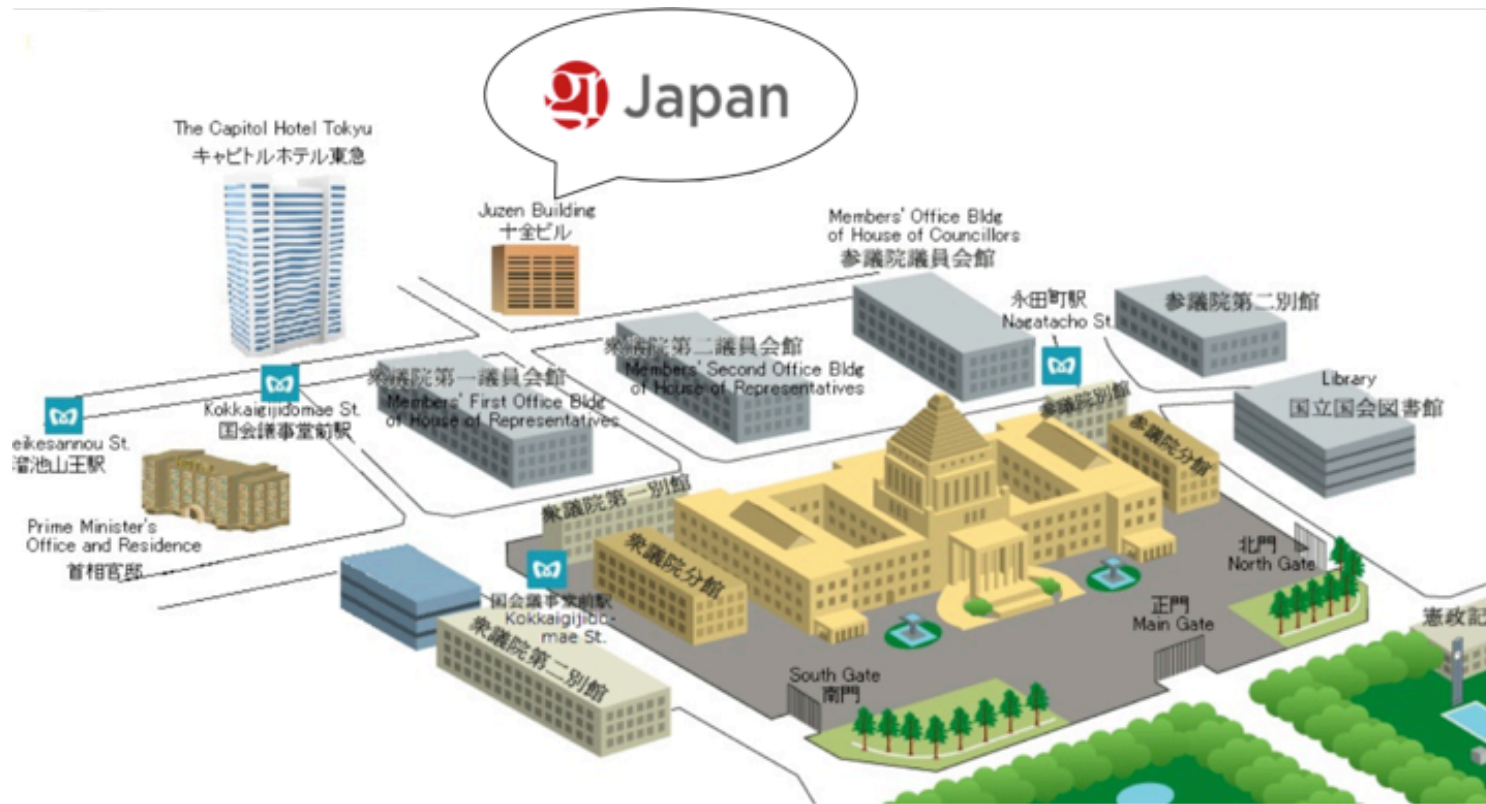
gi Japan

The Capitol Hotel Tokyu
キャピトルホテル東急

Juzen Building
十全ビル

Members' Office Bldg of House of Councillors
参議院議員会館

永田町駅
Nagatacho St.

参議院第二別館

衆議院第二議員会館
Members' Second Office Bldg of House of Representatives

衆議院第一議員会館
Members' First Office Bldg of House of Representatives

Library
国立国会図書館

eikesannou St.
溜池山王駅

Kokkaigijidomae St.
国会議事堂前駅

参議院別館

参議院分館

Prime Minister's Office and Residence
首相官邸

衆議院第一別館

衆議院分館

北門
North Gate

国会議事堂前駅
Kokkaigijido mae St.

衆議院第二別館

正門
Main Gate

South Gate
南門

憲政記